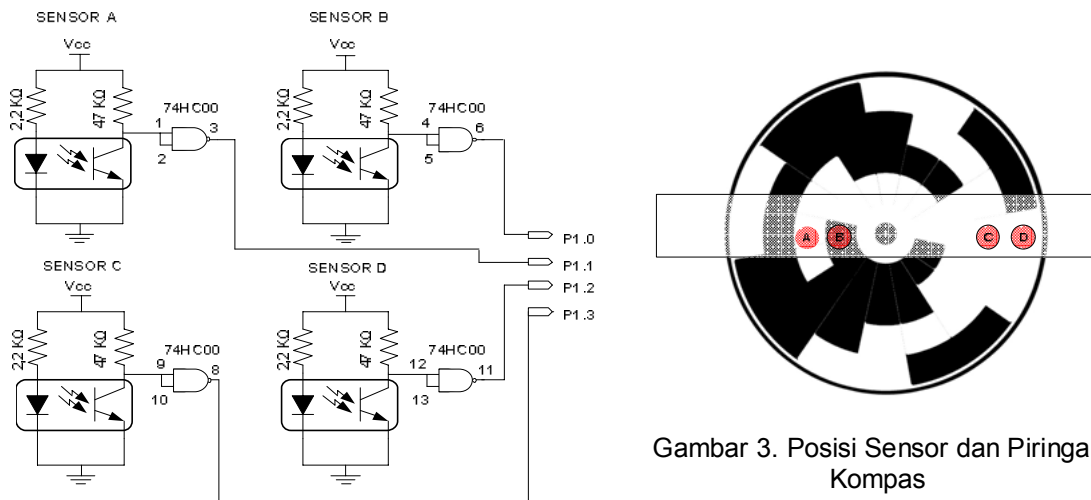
SENSOR A

Vcc

2,2 KΩ

47 KΩ

74HC00

1

2

3

SENSOR B

Vcc

2,2 KΩ

47 KΩ

74HC00

4

5

6

P1.0

P1.1

P1.2

P1.3

SENSOR C

Vcc

22 KΩ

47 KΩ

74HC00

9

10

8

SENSOR D

Vcc

22 KΩ

47 KΩ

74HC00

12

13

11

A B C D

Gambar 3. Posisi Sensor dan Piringa Kompas